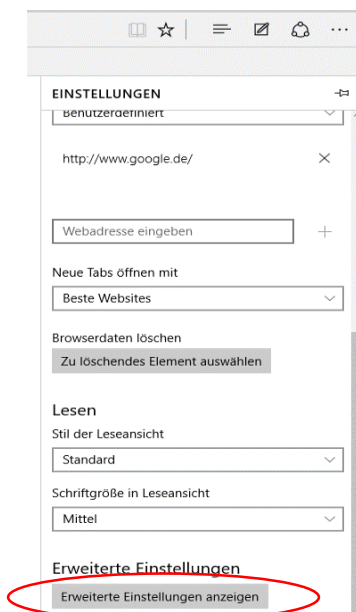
EINSTELLUNGEN

Benutzerdefiniert

http://www.google.de/

Webadresse eingeben

Neue Tabs öffnen mit

Beste Websites

Browserdaten löschen

Zu löschendes Element auswählen

Lesen

Stil der Leseansicht

Standard

Schriftgröße in Leseansicht

Mittel

Erweiterte Einstellungen

Erweiterte Einstellungen anzeigen